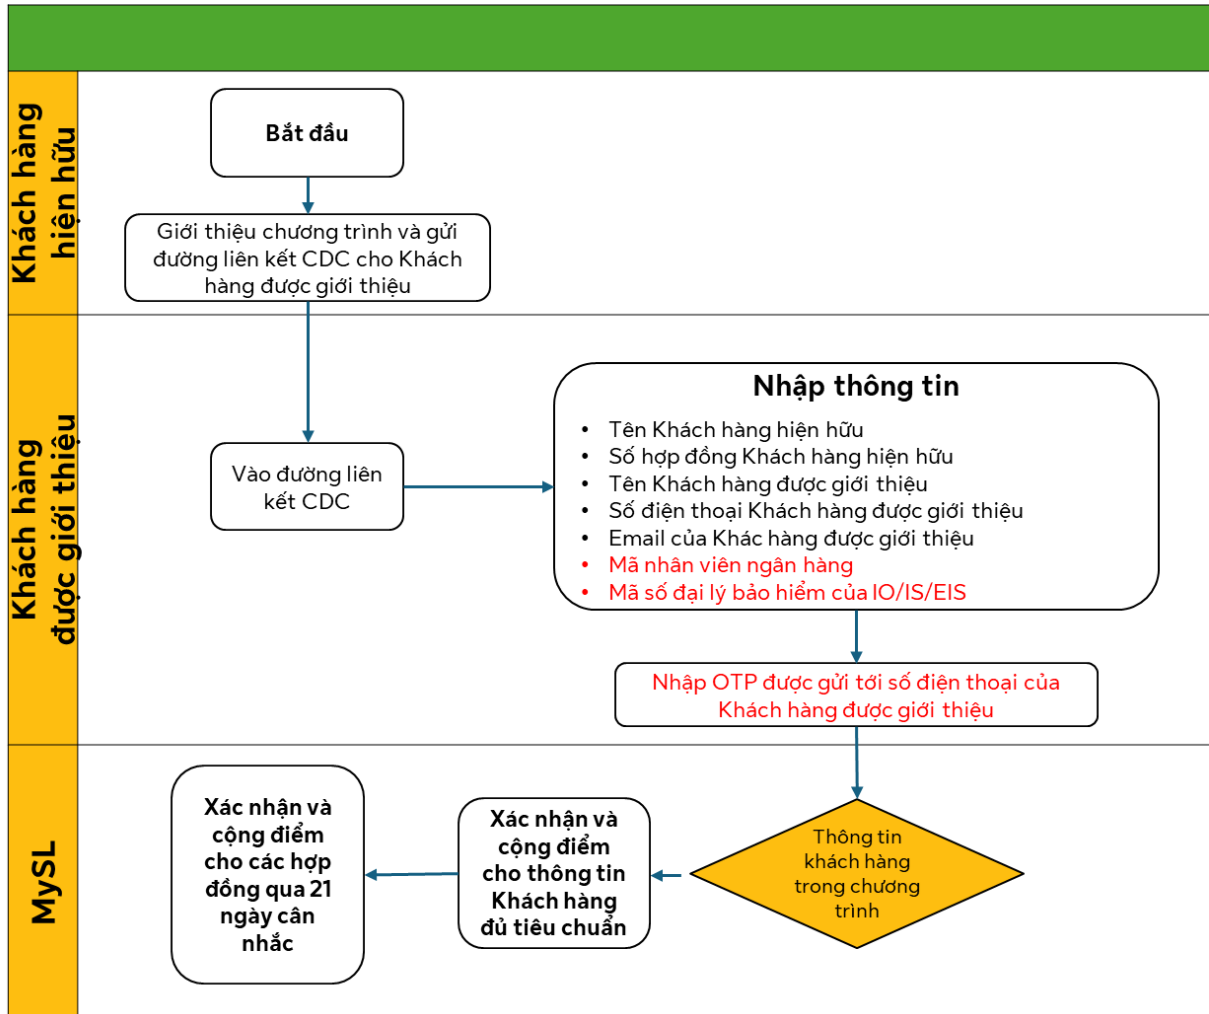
Khách hàng hiện hữu

Bắt đầu

Giới thiệu chương trình và gửi đường liên kết CDC cho Khách hàng được giới thiệu

Khách hàng được giới thiệu

Vào đường liên kết CDC

Nhập thông tin

- Tên Khách hàng hiện hữu
- Số hợp đồng Khách hàng hiện hữu
- Tên Khách hàng được giới thiệu
- Số điện thoại Khách hàng được giới thiệu
- Email của Khác hàng được giới thiệu
- Mã nhân viên ngân hàng
- Mã số đại lý bảo hiểm của IO/IS/EIS

Nhập OTP được gửi tới số điện thoại của Khách hàng được giới thiệu

MySL

Thông tin khách hàng trong chương trình

Xác nhận và cộng điểm cho thông tin Khách hàng đủ tiêu chuẩn

Xác nhận và cộng điểm cho các hợp đồng qua 21 ngày cân nhắc